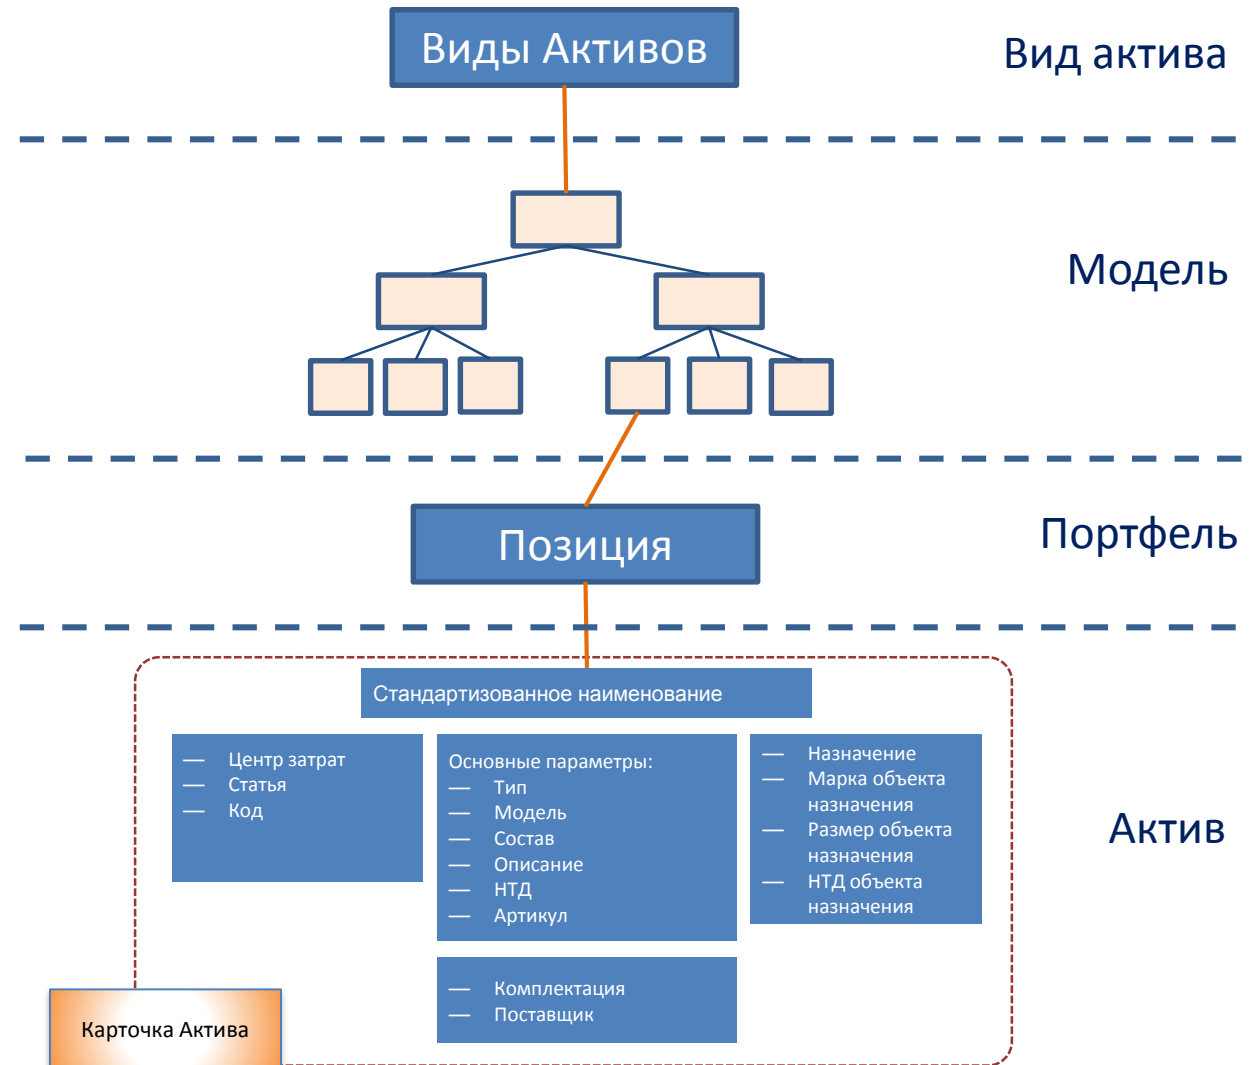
Виды Активов

Вид актива

Модель

Позиция

Портфель

Стандартизованное наименование

— Центр затрат
— Статья
— Код

Основные параметры:
— Тип
— Модель
— Состав
— Описание
— НТД
— Артикул

— Назначение
— Марка объекта назначения
— Размер объекта назначения
— НТД объекта назначения

Актив

— Комплектация
— Поставщик

Карточка Актива